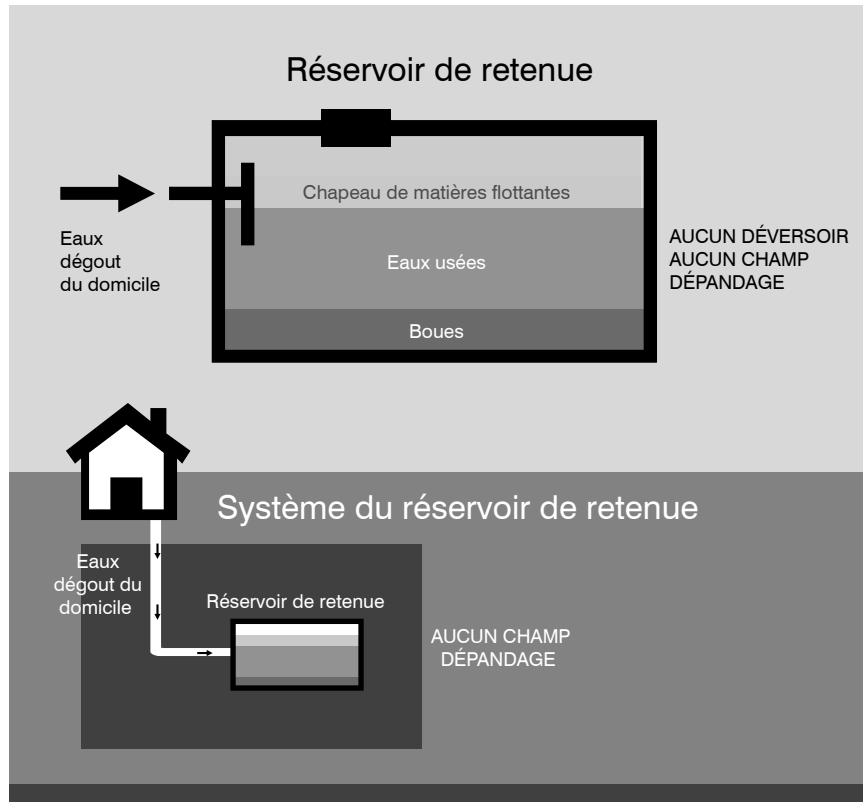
Réservoir de retenue

Chapeau de matières flottantes

Eaux dégout du domicile

Eaux usées

AUCUN DÉVERSOIR
AUCUN CHAMP DÉPANDAGE

Boues

Système du réservoir de retenue

Eaux dégout du domicile

Réservoir de retenue

AUCUN CHAMP DÉPANDAGE